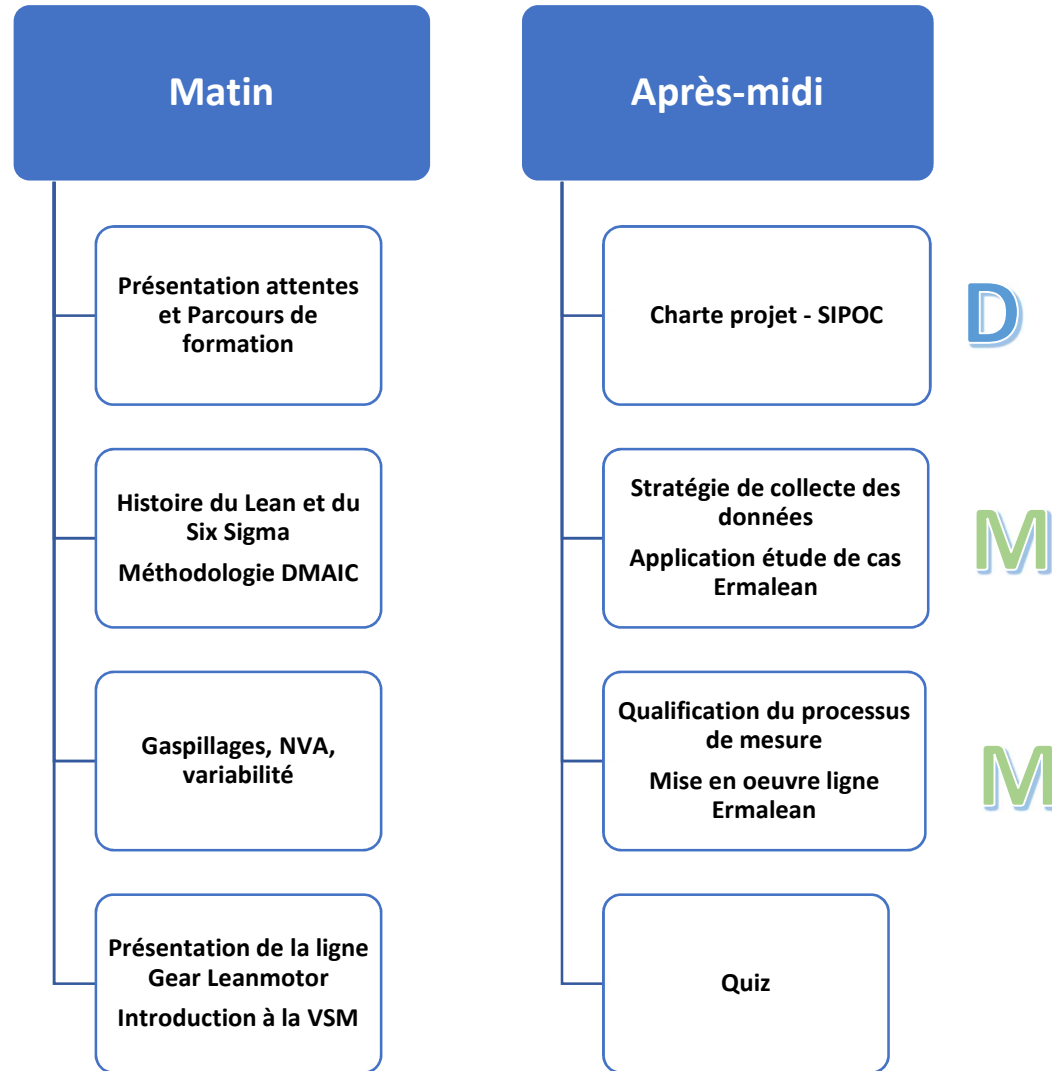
Matin

Présentation attentes et Parcours de formation

Histoire du Lean et du Six Sigma

Méthodologie DMAIC

Gaspillages, NVA, variabilité

Présentation de la ligne Gear Leanmotor

Introduction à la VSM

Après-midi

Charte projet - SIPOC

D

Stratégie de collecte des données

Application étude de cas Ermalean

M

Qualification du processus de mesure

Mise en oeuvre ligne Ermalean

M

Quiz